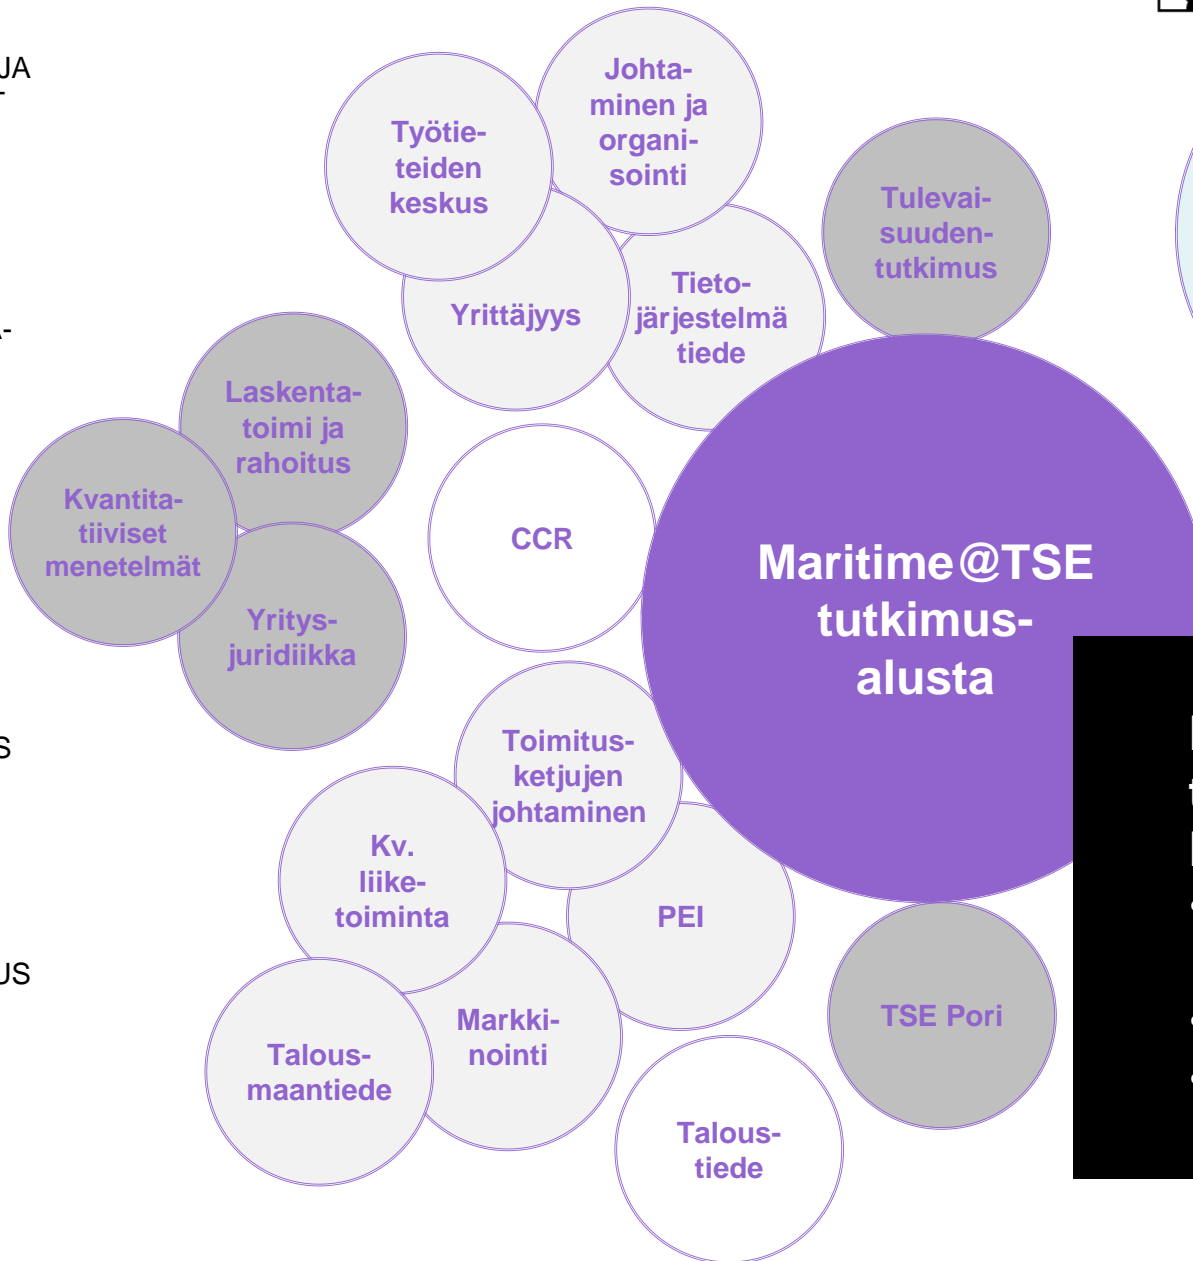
JA

S

US

Johtaminen ja organisointi

Työtieteiden keskus

Tulevaisuudentutkimus

Yrittäjyys

Tietojärjestelmätiede

Laskentatoimi ja rahoitus

Kvantitatiiviset menetelmät

CCR

Maritime@TSE tutkimusalusta

Yritysjuridiikka

Toimitusketjujen johtaminen

Kv. liiketoiminta

PEI

TSE Pori

Markkinointi

Talousmaantiede

Taloustiede